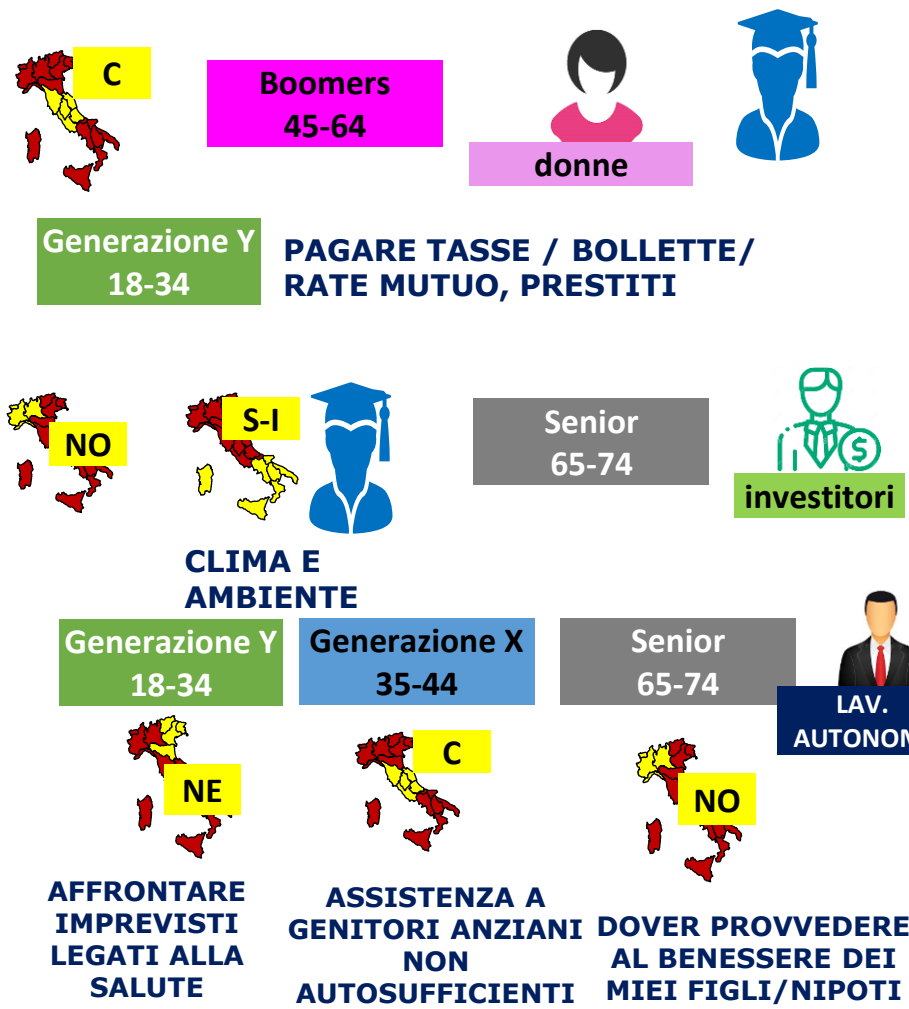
C

Boomers
45-64

donne

Generazione Y
18-34

PAGARE TASSE / BOLLETTE/
RATE MUTUO, PRESTITI

NO

S-I

Senior
65-74

investitori

CLIMA E
AMBIENTE

Generazione Y
18-34

Generazione X
35-44

Senior
65-74

LAV.
AUTONOM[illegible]

NE

C

NO

AFFRONTARE
IMPREVISTI
LEGATI ALLA
SALUTE

ASSISTENZA A
GENITORI ANZIANI
NON
AUTOSUFFICIENTI

DOVER PROVVEDERE
AL BENESSERE DEI
MIEI FIGLI/NIPOTI